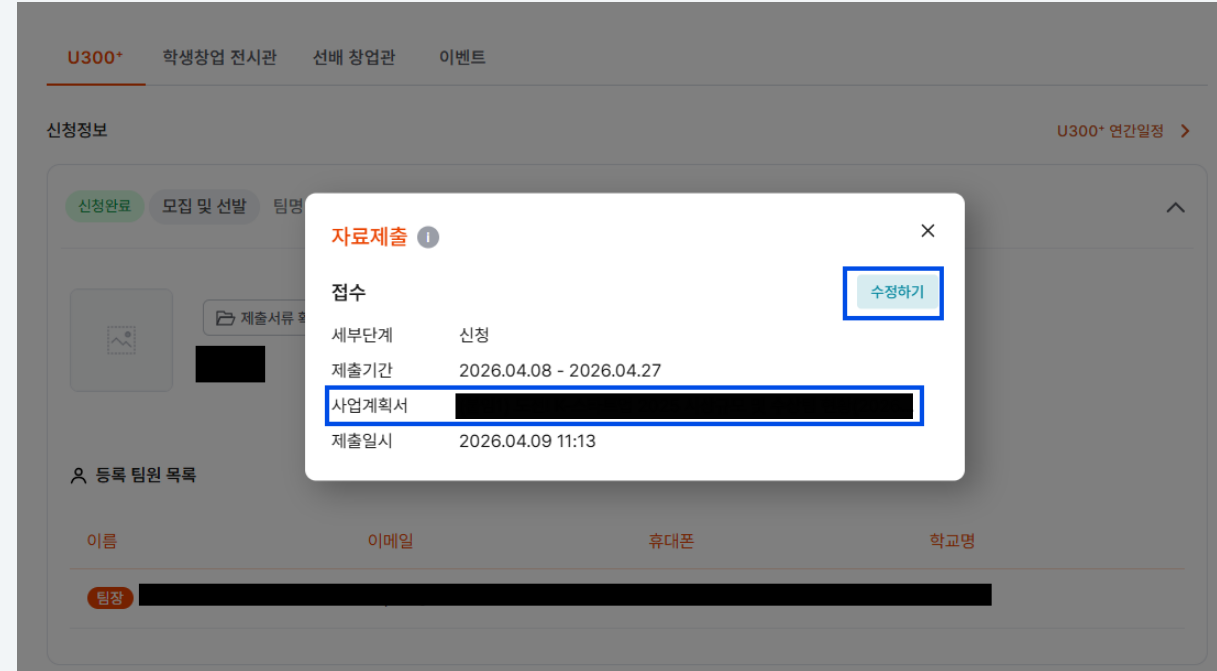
U300⁺ 학생창업 전시관 선배 창업관 이벤트

신청정보

U300⁺ 연간일정 >

신청완료 모집 및 선발 팀명

제출서류 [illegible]

등록 팀원 목록

| 이름 | 이메일 | 휴대폰 | 학교명 |
|---|---|---|---|
| 팀장 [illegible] | | | |

자료제출

접수

수정하기

세부단계 신청

제출기간 2026.04.08 - 2026.04.27

사업계획서 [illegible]

제출일시 2026.04.09 11:13